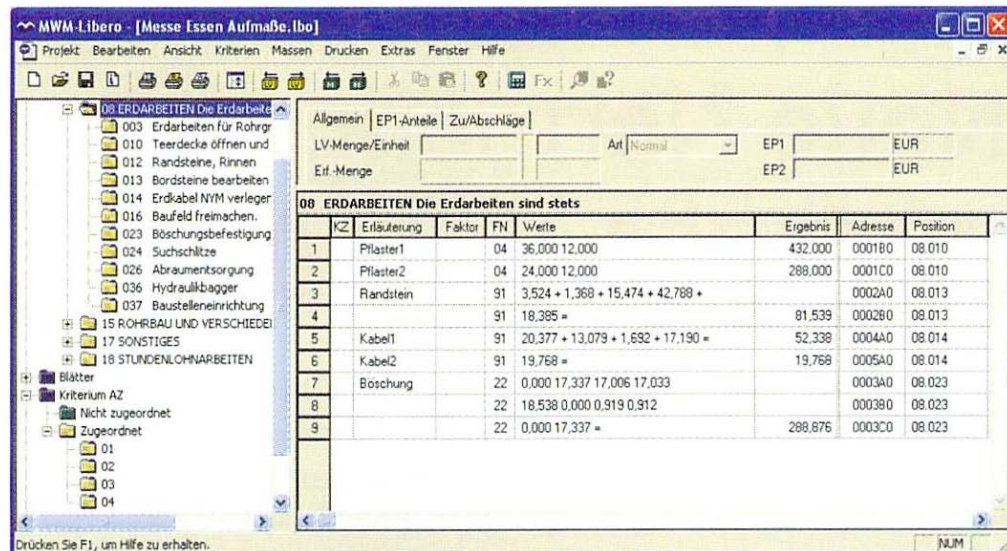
MWM-Libero - [Messe Essen Aufmaße.lbo]

Projekt Bearbeiten Ansicht Kriterien Massen Drucken Extras Fenster Hilfe

08 ERDARBEITEN Die Erdarbeite
003 Erdarbeiten für Rohrgr
010 Teerdecke öffnen und
012 Randsteine, Rinnen
013 Bordsteine bearbeiten
014 Erdkabel NYM verleger
016 Baufeld freimachen.
023 Böschungsbefestigung
024 Suchschlitze
026 Abraumentsorgung
036 Hydraulikbagger
037 Baustelleneinrichtung
15 ROHRBAU UND VERSCHIEDE
17 SONSTIGES
18 STUNDENLOHNARBEITEN
Blätter
Kriterium AZ
Nicht zugeordnet
Zugeordnet
01
02
03
04

Allgemein | EP1-Anteile | Zu/Abschläge

LV-Menge/Einheit
Art Normal
EP1 EUR
Erf.-Menge
EP2 EUR

08 ERDARBEITEN Die Erdarbeiten sind stets

| | KZ | Erläuterung | Faktor | FN | Werte | Ergebnis | Adresse | Position |
|---|---|---|---|---|---|---|---|---|
| 1 | | Pflaster1 | | 04 | 36,000 12,000 | 432,000 | 000180 | 08.010 |
| 2 | | Pflaster2 | | 04 | 24,000 12,000 | 288,000 | 0001C0 | 08.010 |
| 3 | | Randstein | | 91 | 3,524 + 1,368 + 15,474 + 42,788 + | | 0002A0 | 08.013 |
| 4 | | | | 91 | 18,385 = | 81,539 | 000280 | 08.013 |
| 5 | | Kabel1 | | 91 | 20,377 + 13,079 + 1,692 + 17,190 = | 52,338 | 0004A0 | 08.014 |
| 6 | | Kabel2 | | 91 | 19,768 = | 19,768 | 0005A0 | 08.014 |
| 7 | | Böschung | | 22 | 0,000 17,337 17,006 17,033 | | 0003A0 | 08.023 |
| 8 | | | | 22 | 18,538 0,000 0,919 0,912 | | 000380 | 08.023 |
| 9 | | | | 22 | 0,000 17,337 = | 288,876 | 0003C0 | 08.023 |

Drücken Sie F1, um Hilfe zu erhalten.
NUM